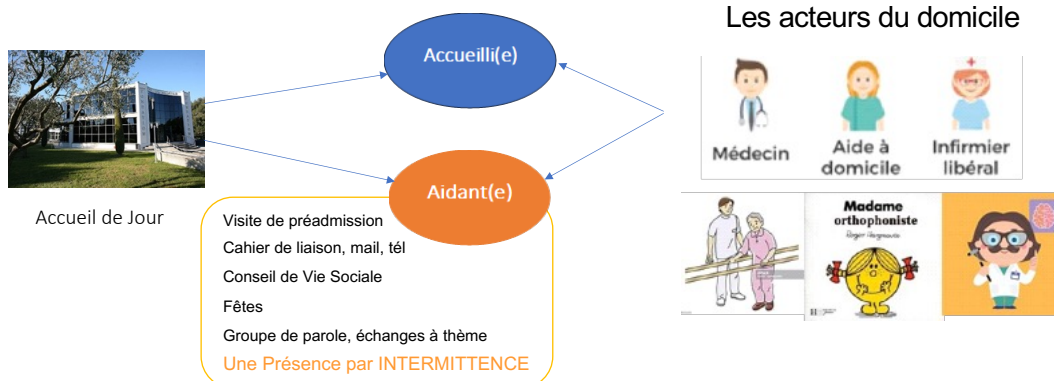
Les acteurs du domicile

Accueilli(e)

Aidant(e)

Accueil de Jour

Visite de préadmission
Cahier de liaison, mail, tél
Conseil de Vie Sociale
Fêtes
Groupe de parole, échanges à thème
Une Présence par INTERMITTENCE

Médecin
Aide à domicile
Infirmier libéral

Madame orthophoniste
Roger Hargreaves